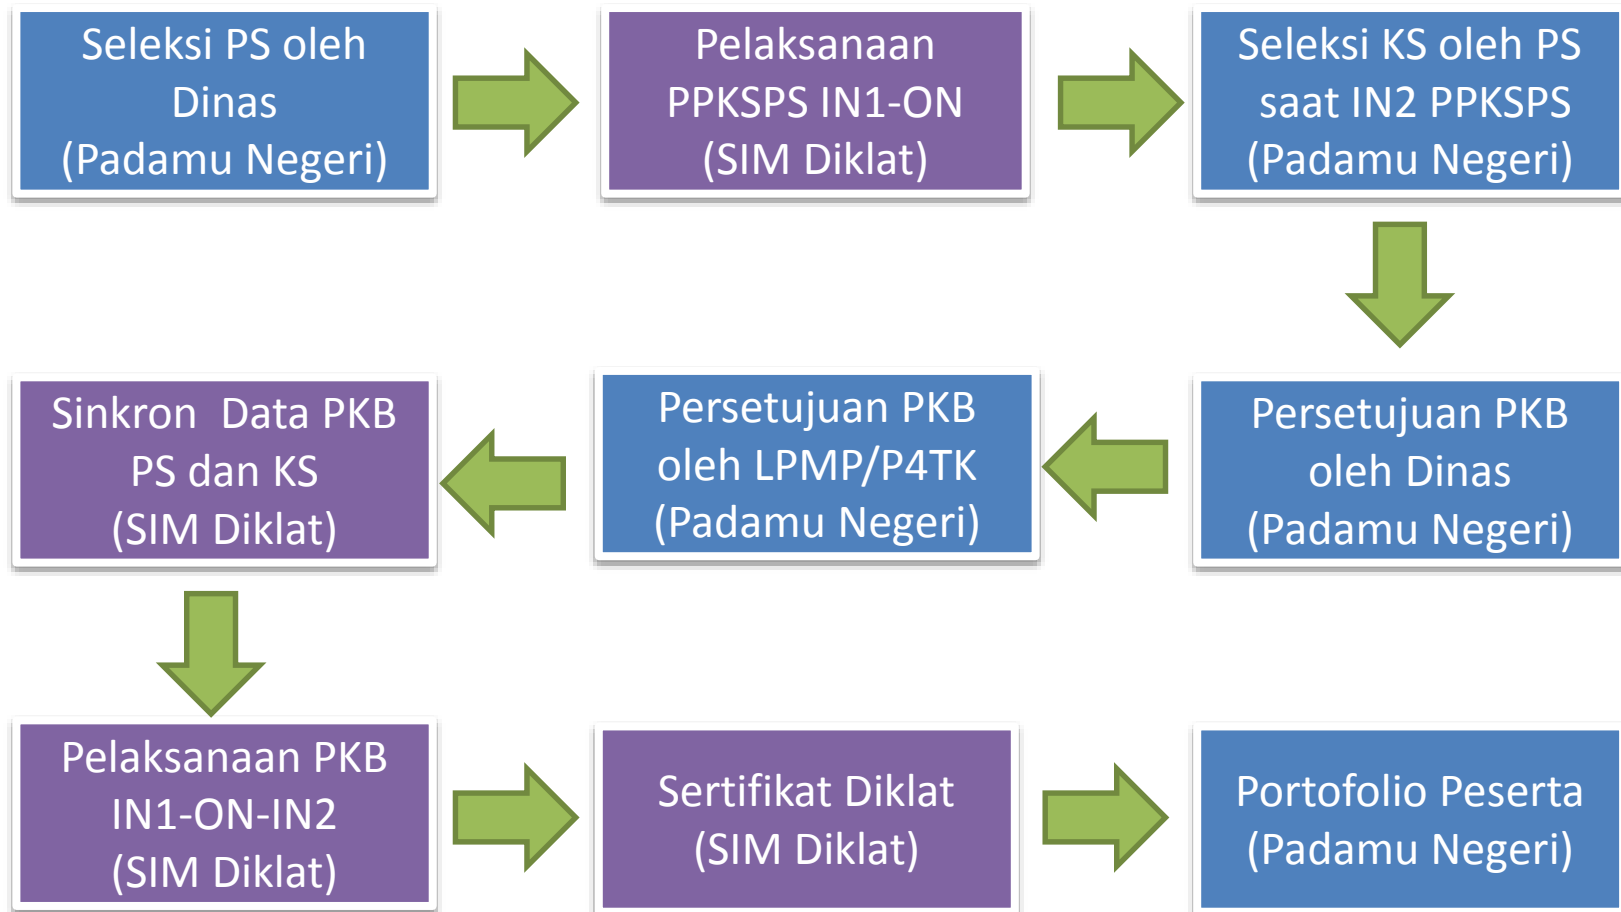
Seleksi PS oleh Dinas (Padamu Negeri)

Pelaksanaan PPKSPS IN1-ON (SIM Diklat)

Seleksi KS oleh PS saat IN2 PPKSPS (Padamu Negeri)

Persetujuan PKB oleh Dinas (Padamu Negeri)

Persetujuan PKB oleh LPMP/P4TK (Padamu Negeri)

Sinkron Data PKB PS dan KS (SIM Diklat)

Pelaksanaan PKB IN1-ON-IN2 (SIM Diklat)

Sertifikat Diklat (SIM Diklat)

Portofolio Peserta (Padamu Negeri)